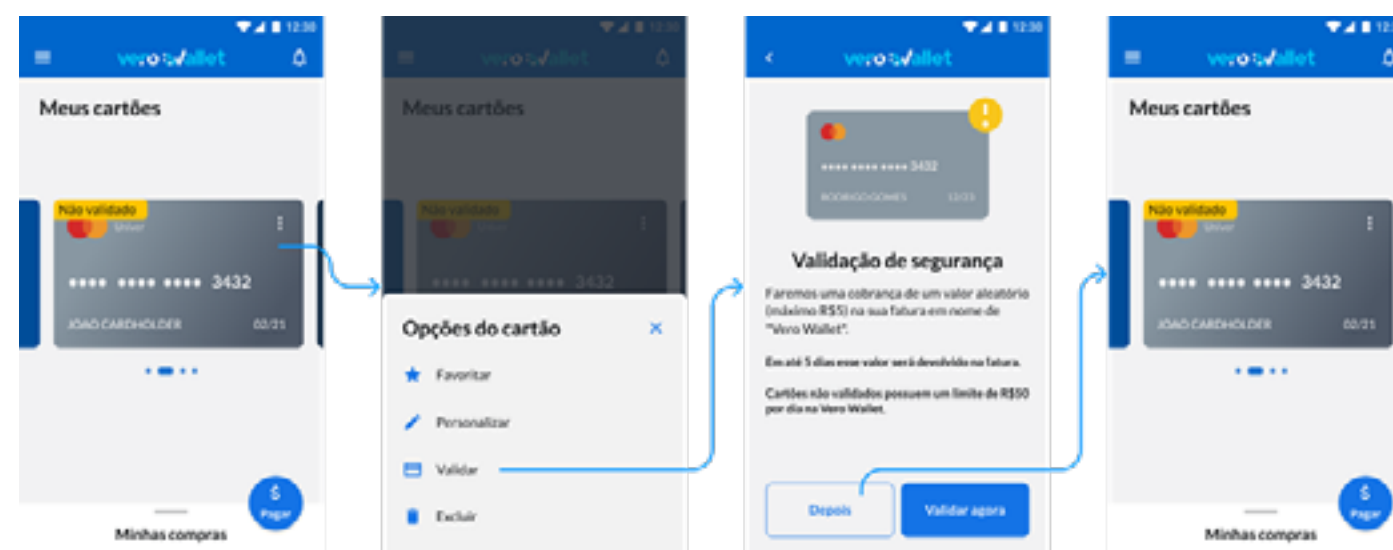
12:30
vero wallet
Meus cartões
Não validado
Shiver
•••• •••• •••• 3432
JOÃO CARDHOLDER 02/21
$
Pagar
Minhas compras

vero wallet
Meus cartões
Não validado
•••• •••• •••• 3432
Opções do cartão
×
Favoritar
Personalizar
Validar
Excluir

12:30
vero wallet
•••• •••• •••• 3432
RODRIGO GOMES 12/23
Validação de segurança
Faremos uma cobrança de um valor aleatório (máximo R$5) na sua fatura em nome de "Vero Wallet".
Em até 5 dias esse valor será devolvido na fatura.
Cartões não validados possuem um limite de R$50 por dia na Vero Wallet.
Depois
Validar agora

12
vero wallet
Meus cartões
Não validado
Shiver
•••• •••• •••• 3432
JOÃO CARDHOLDER 02/21
$
Pagar
Minhas compras